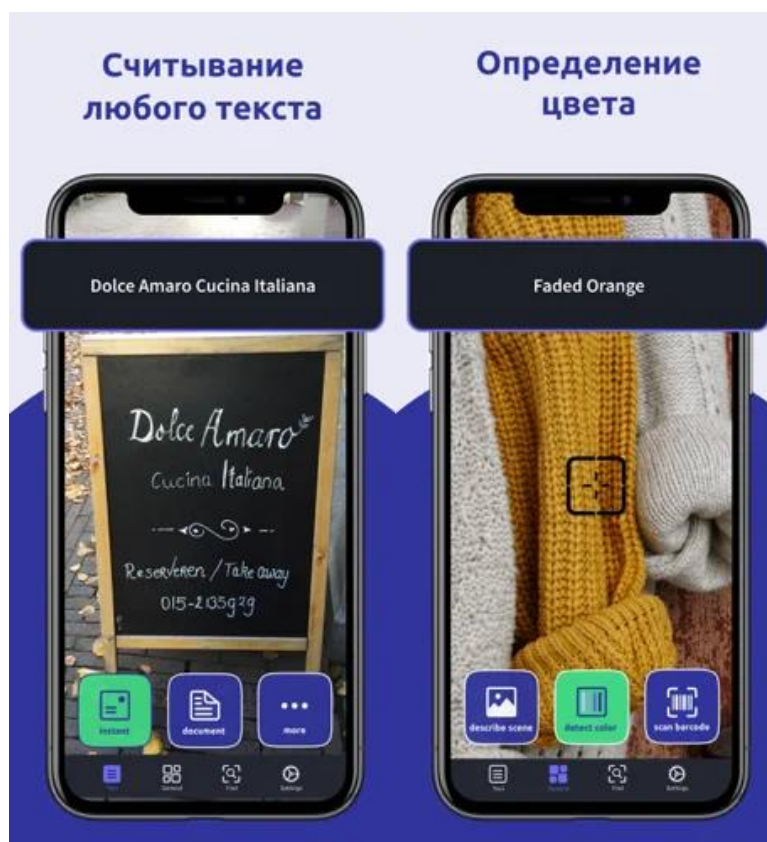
Считывание любого текста

Определение цвета

Dolce Amaro Cucina Italiana

Dolce Amaro
Cucina Italiana
Reserveren / Take away
015-2135929

instant
document
more

Text
General
Find
Settings

Faded Orange

describe scene
detect color
scan barcode

Text
General
Find
Settings